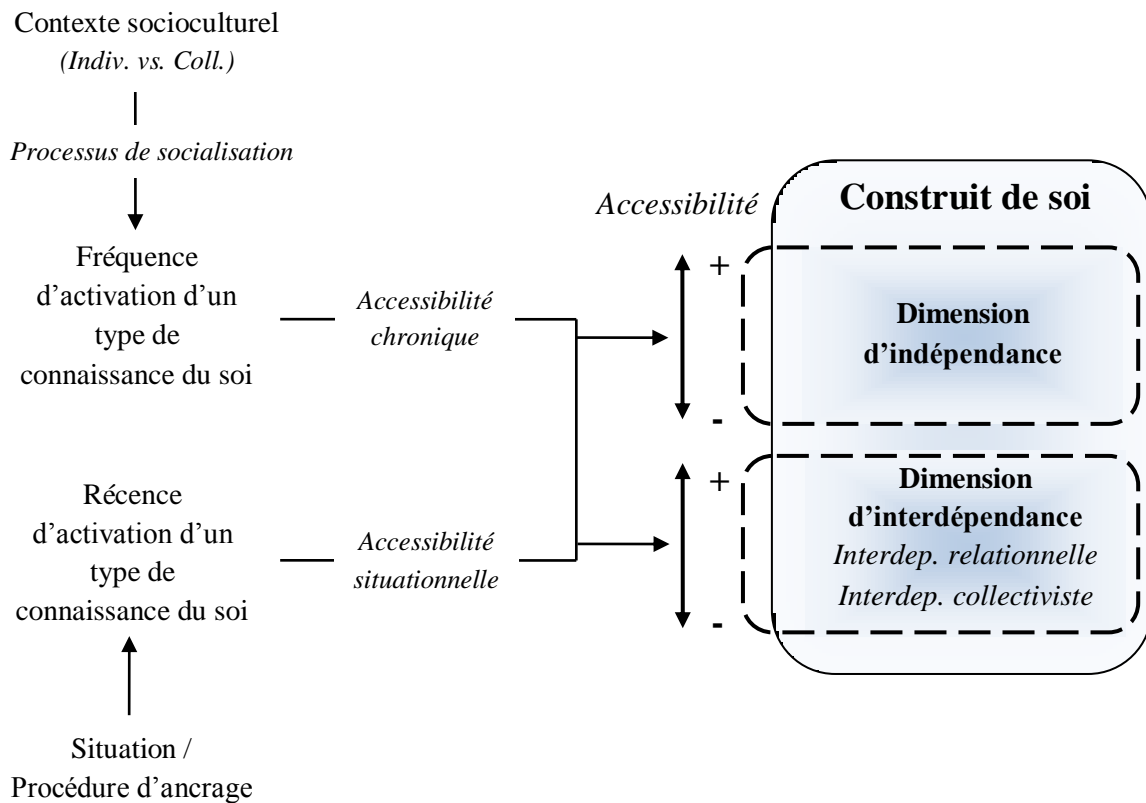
Contexte socioculturel
*(Indiv. vs. Coll.)*

*Processus de socialisation*

Fréquence d'activation d'un type de connaissance du soi

*Accessibilité chronique*

Récence d'activation d'un type de connaissance du soi

*Accessibilité situationnelle*

Situation / Procédure d'ancrage

*Accessibilité*

**Construit de soi**

+
-

**Dimension d'indépendance**

+
-

**Dimension d'interdépendance**
*Interdep. relationnelle*
*Interdep. collectiviste*